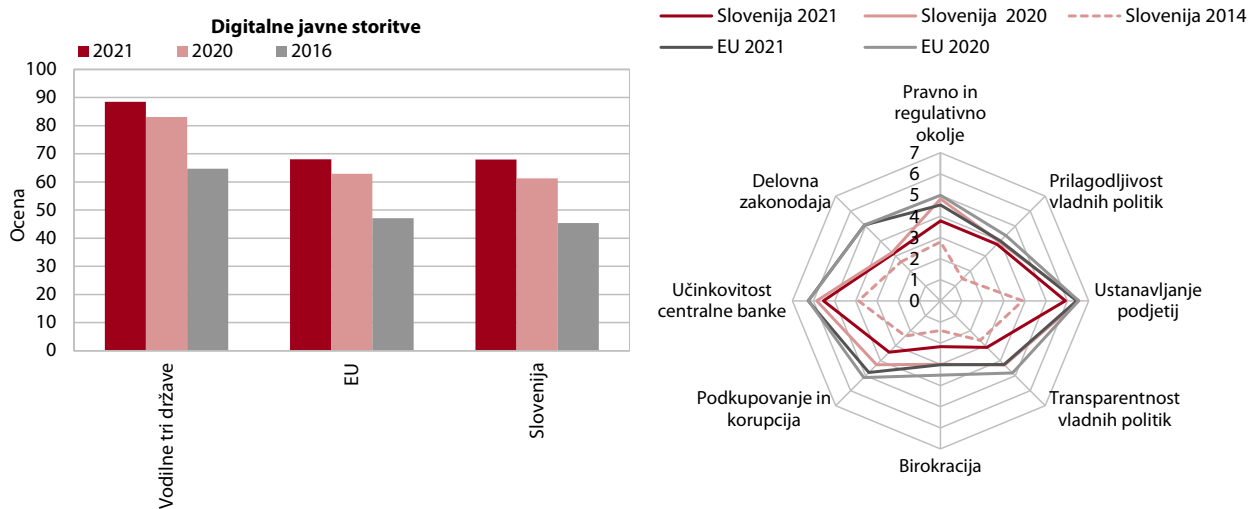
Digitalne javne storitve
2021 2020 2016

100
90
80
70
60
50
40
30
20
10
0

Ocena

Vodilne tri države
EU
Slovenija

Slovenija 2021 Slovenija 2020 Slovenija 2014
EU 2021 EU 2020

Pravno in regulativno okolje
7
6
5
4
3
2
1
0
Prilagodljivost vladnih politik
Ustanavljanje podjetij
Transparentnost vladnih politik
Birokracija
Podkupovanje in korupcija
Učinkovitost centralne banke
Delovna zakonodaja